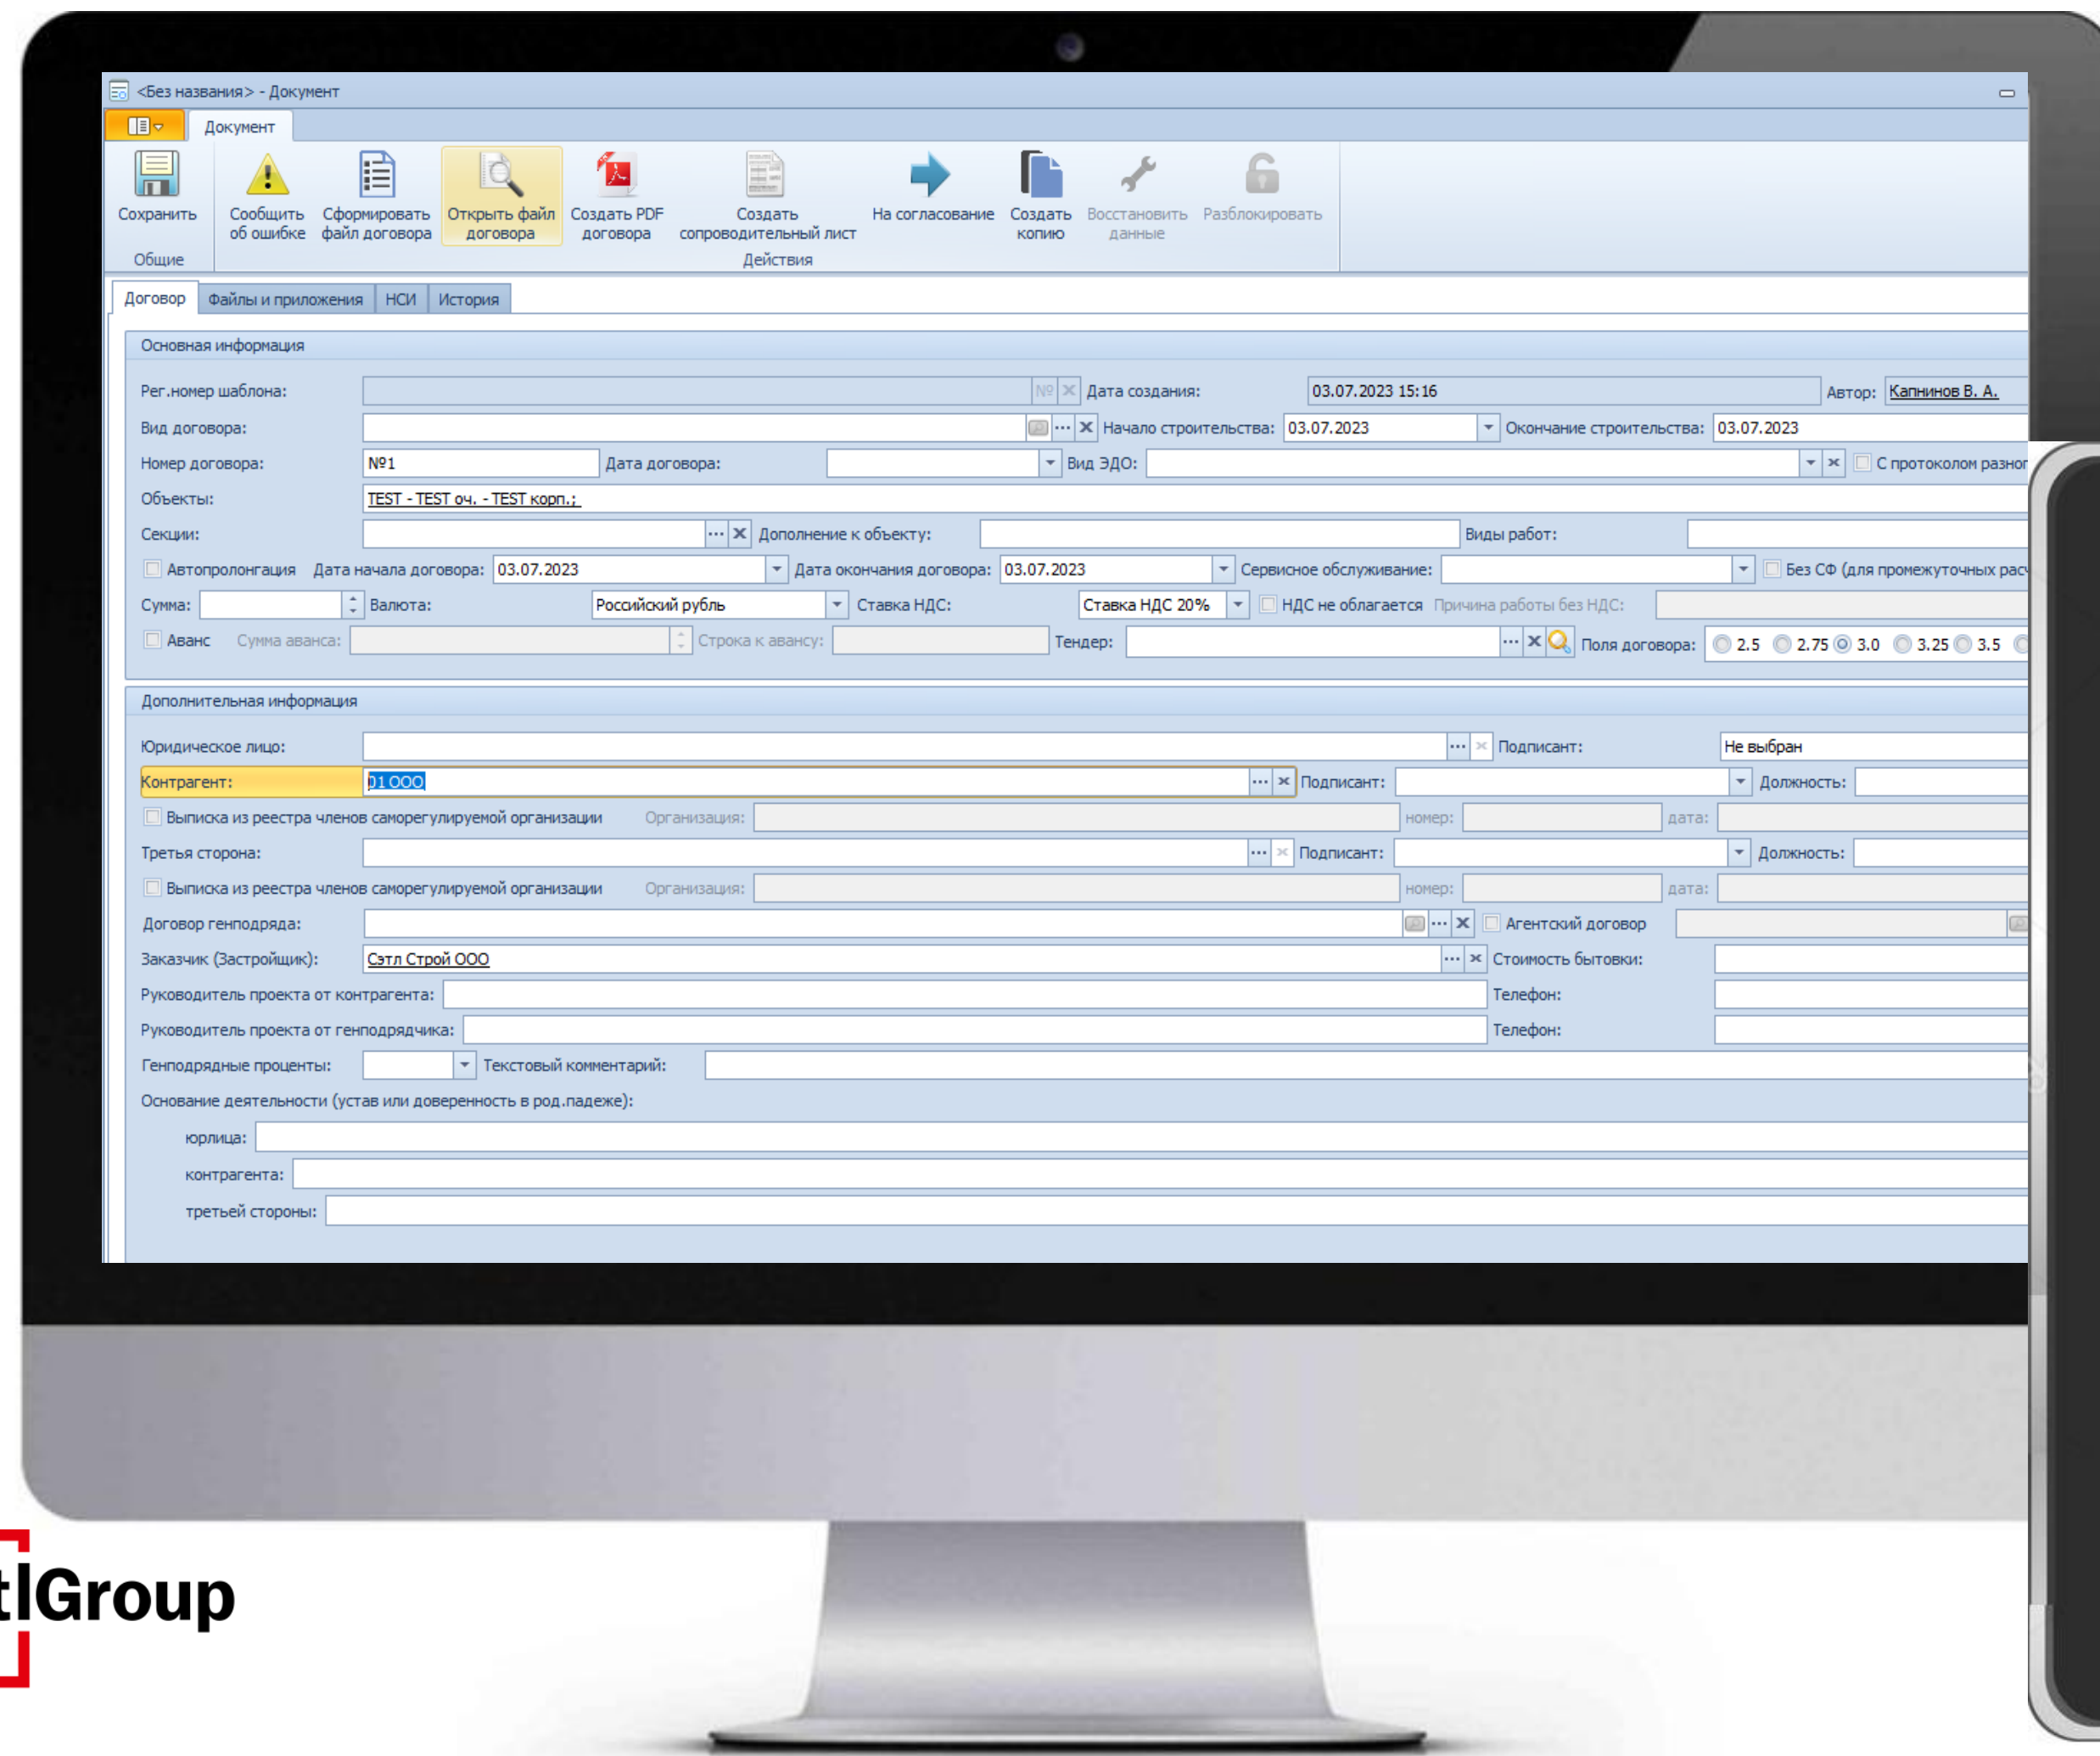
<Без названия> - Документ

Документ

Сохранить
Общие

Сообщить об ошибке
Сформировать файл договора
Открыть файл договора
Создать PDF договора
Создать сопроводительный лист
На согласование
Создать копию
Восстановить данные
Разблокировать
Действия

Договор | Файлы и приложения | НСИ | История

Основная информация

Рег.номер шаблона: №
Дата создания: 03.07.2023 15:16
Автор: Капнинов В. А.
Вид договора:
Начало строительства: 03.07.2023
Окончание строительства: 03.07.2023
Номер договора: №1
Дата договора:
Вид ЭДО:
С протоколом разног
Объекты: TEST - TEST оч. - TEST корп.;
Секции:
Дополнение к объекту:
Виды работ:
Автопролонгация
Дата начала договора: 03.07.2023
Дата окончания договора: 03.07.2023
Сервисное обслуживание:
Без СФ (для промежуточных расч
Сумма:
Валюта: Российский рубль
Ставка НДС: Ставка НДС 20%
НДС не облагается
Причина работы без НДС:
Аванс
Сумма аванса:
Строка к авансу:
Тендер:
Поля договора: 2.5 2.75 3.0 3.25 3.5

Дополнительная информация

Юридическое лицо:
Подписант: Не выбран
Контрагент: 01 ООО
Подписант:
Должность:
Выписка из реестра членов саморегулируемой организации
Организация:
номер:
дата:
Третья сторона:
Подписант:
Должность:
Выписка из реестра членов саморегулируемой организации
Организация:
номер:
дата:
Договор генподряда:
Агентский договор
Заказчик (Застройщик): Сэтл Строй ООО
Стоимость бытовки:
Руководитель проекта от контрагента:
Телефон:
Руководитель проекта от генподрядчика:
Телефон:
Генподрядные проценты:
Текстовый комментарий:
Основание деятельности (устав или доверенность в род.падеже):
юрлица:
контрагента:
третьей стороны:

tlGroup